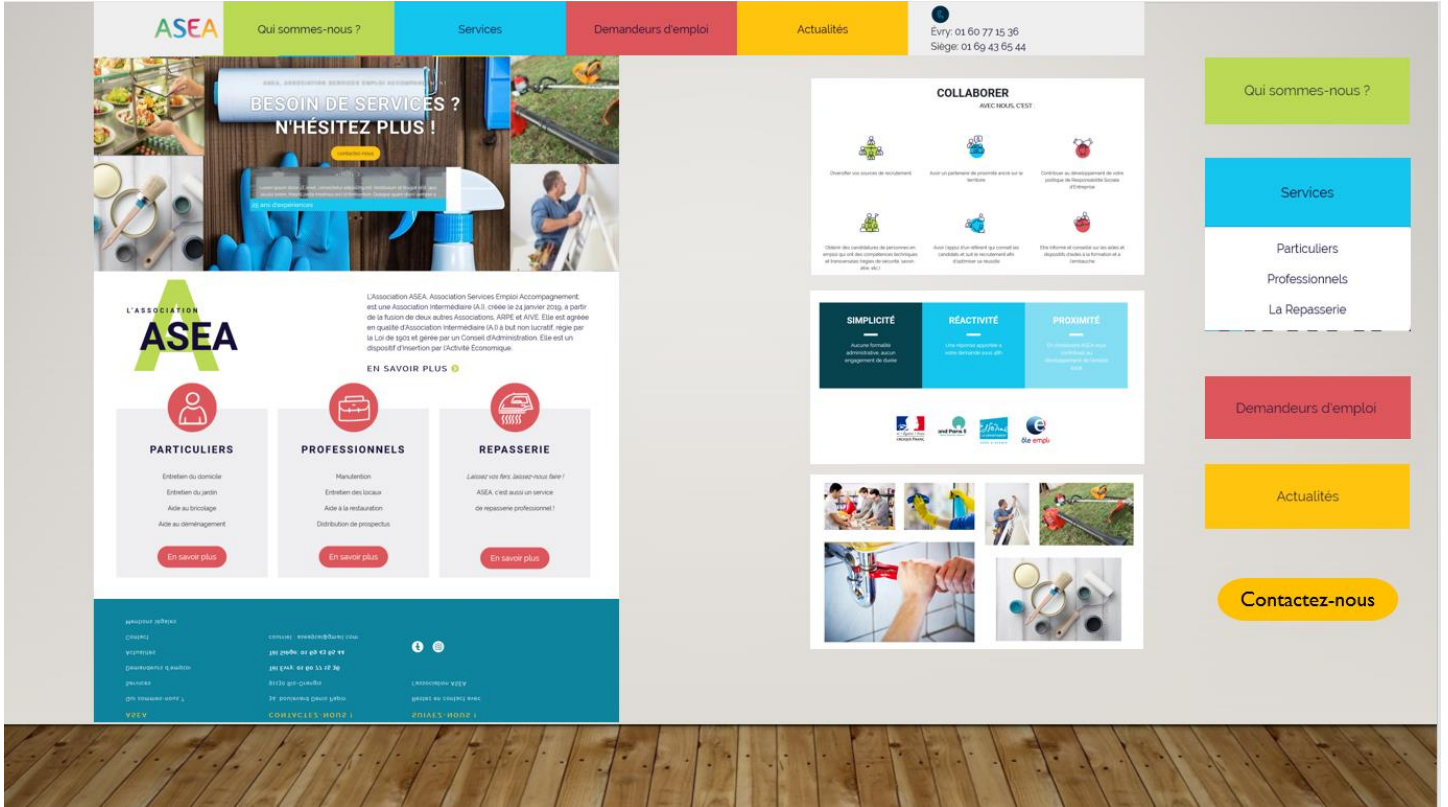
ASEA
Qui sommes-nous ?
Services
Demandeurs d'emploi
Actualités
Évry: 01 60 77 15 36
Siège: 01 69 43 65 44

BESOIN DE SERVICES ?
N'HÉSITEZ PLUS !
Contactez-nous
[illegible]
25 ans d'experiences

L'ASSOCIATION
ASEA

L'Association ASEA, Association Services Emploi Accompagnement, est une Association Intermédiaire (A.I), créée le 24 janvier 2019, à partir de la fusion de deux autres Associations, ARPE et AIVE. Elle est agréée en qualité d'Association Intermédiaire (A.I) à but non lucratif, régie par la Loi de 1901 et gérée par un Conseil d'Administration. Elle est un dispositif d'Insertion par l'Activité Économique.

EN SAVOIR PLUS

PARTICULIERS
Entretien du domicile
Entretien du jardin
Aide au bricolage
Aide au déménagement
En savoir plus

PROFESSIONNELS
Manutention
Entretien des locaux
Aide à la restauration
Distribution de prospectus
En savoir plus

REPASSERIE
Laissez vos fers, laissez-nous faire !
ASEA, c'est aussi un service de repasserie professionnel !
En savoir plus

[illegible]

COLLABORER
AVEC NOUS, C'EST :
Diversifier vos sources de recrutement
Avoir un partenaire de proximité ancré sur le territoire
Contribuer au développement de votre politique de Responsabilité Sociale d'Entreprise
Obtenir des candidatures de personnes en emploi qui ont des compétences techniques et transversales
Avoir l'appui d'un référent qui connaît les candidats et suit le recrutement afin d'optimiser sa réussite
Être informé et conseillé sur les aides et dispositifs d'aides à la formation et à l'embauche

SIMPLICITÉ
Aucune formalité administrative, aucun engagement de durée
RÉACTIVITÉ
Une réponse apportée à votre demande sous 48h
PROXIMITÉ
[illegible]

Qui sommes-nous ?
Services
Particuliers
Professionnels
La Repasserie
Demandeurs d'emploi
Actualités
Contactez-nous